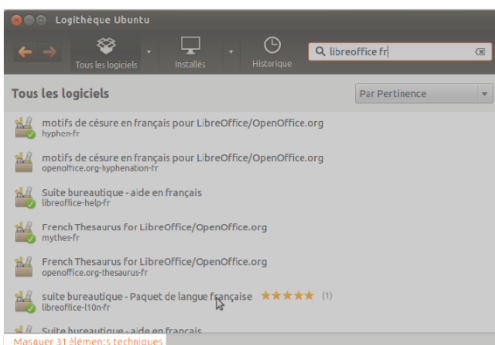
Logithèque Ubuntu

Tous les logiciels

Installés

Historique

libreoffice fr

Tous les logiciels

Par Pertinence

motifs de césure en français pour LibreOffice/OpenOffice.org
hyphen-fr

motifs de césure en français pour LibreOffice/OpenOffice.org
openoffice.org-hyphenation-fr

Suite bureautique - aide en français
libreoffice-help-fr

French Thesaurus for LibreOffice/OpenOffice.org
mythes-fr

French Thesaurus for LibreOffice/OpenOffice.org
openoffice.org-thesaurus-fr

suite bureautique - Paquet de langue française ★★★★★ (1)
libreoffice-l10n-fr

Suite bureautique - aide en français

Masquer 31 éléments techniques